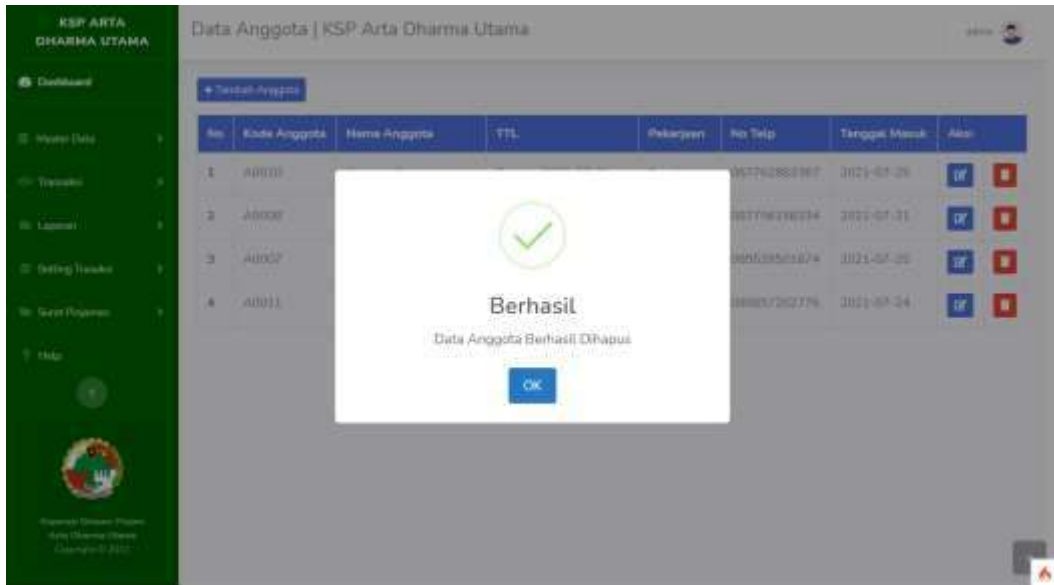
KSP ARTA DHARMA UTAMA

Dashboard

Master Data

Transaksi

Laporan

Setting Transaksi

Surat Pinjaman

Help

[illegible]

Data Anggota | KSP Arta Dharma Utama

admin

+ Tambah Anggota

| No | Kode Anggota | Nama Anggota | TTL | Pekerjaan | No Telp | Tanggal Masuk | Aksi |
|---|---|---|---|---|---|---|---|
| 1 | A0010 | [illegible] | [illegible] | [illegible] | 0857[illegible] | 2021-07-25 | |
| 2 | A0008 | | | | 0857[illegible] | 2021-07-31 | |
| 3 | A0007 | | | | 0895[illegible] | 2021-07-20 | |
| 4 | A0011 | | | | 0895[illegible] | 2021-07-24 | |

Berhasil

Data Anggota Berhasil Dihapus

OK